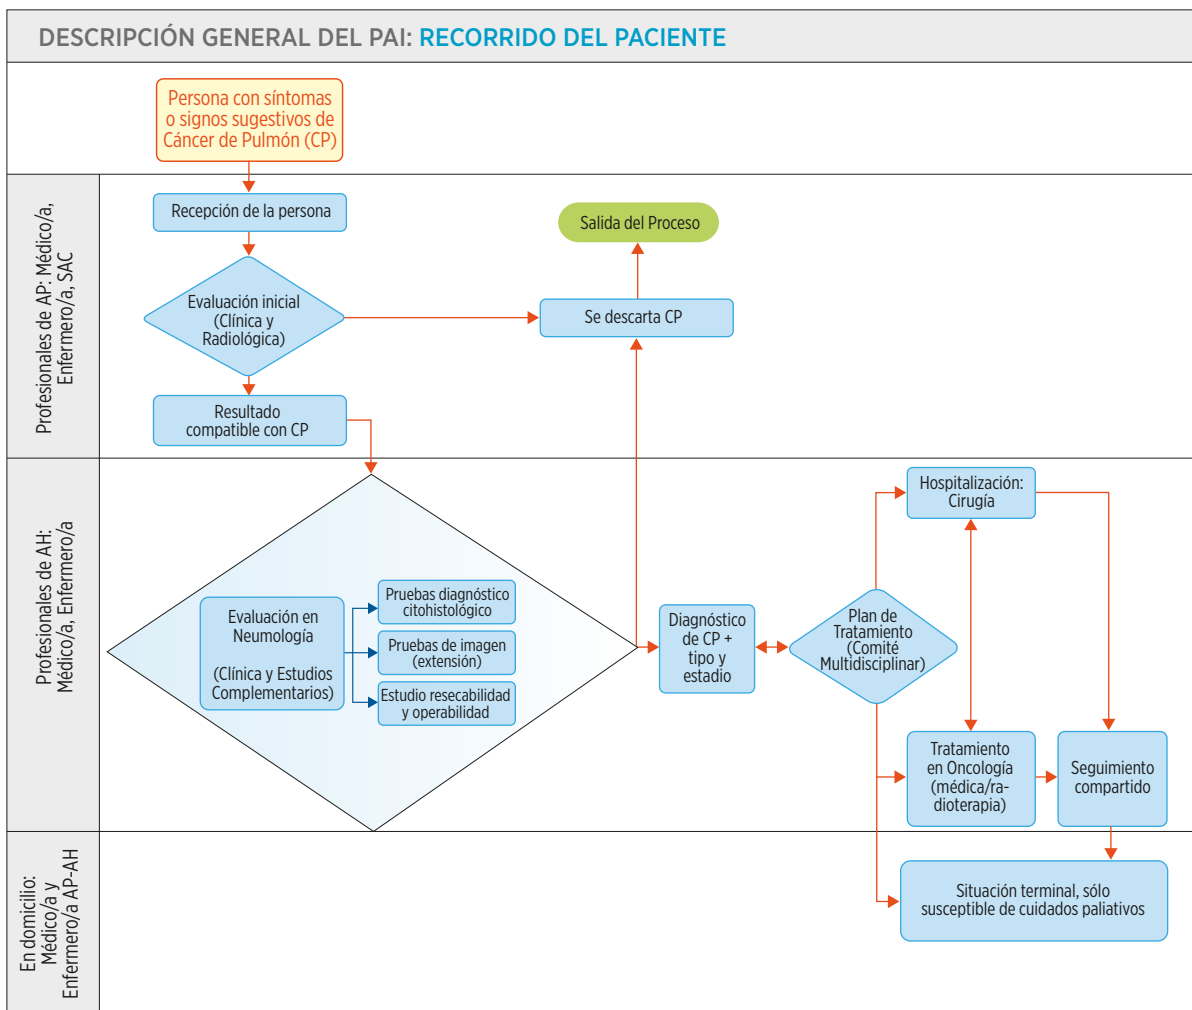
DESCRIPCIÓN GENERAL DEL PAI: RECORRIDO DEL PACIENTE

Persona con síntomas o signos sugestivos de Cáncer de Pulmón (CP)

Profesionales de AP: Médico/a, Enfermero/a, SAC

Recepción de la persona

Salida del Proceso

Evaluación inicial (Clínica y Radiológica)

Se descarta CP

Resultado compatible con CP

Profesionales de AH: Médico/a, Enfermero/a

Hospitalización: Cirugía

Evaluación en Neumología

(Clínica y Estudios Complementarios)

Pruebas diagnóstico citohistológico

Pruebas de imagen (extensión)

Estudio resecabilidad y operabilidad

Diagnóstico de CP + tipo y estadio

Plan de Tratamiento (Comité Multidisciplinar)

Tratamiento en Oncología (médica/radioterapia)

Seguimiento compartido

En domicilio: Médico/a y Enfermero/a AP-AH

Situación terminal, sólo susceptible de cuidados paliativos